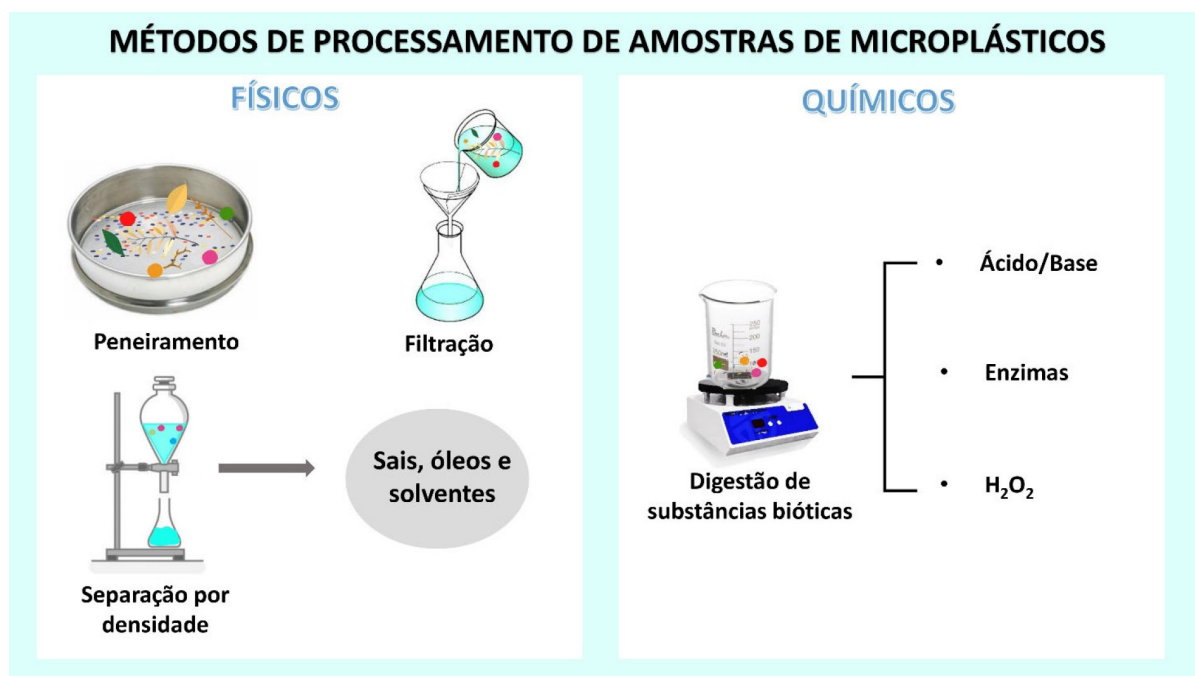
MÉTODOS DE PROCESSAMENTO DE AMOSTRAS DE MICROPLÁSTICOS

FÍSICOS

Peneiramento

Filtração

Separação por densidade

Sais, óleos e solventes

QUÍMICOS

Digestão de substâncias bióticas

• Ácido/Base

• Enzimas

• $H_2O_2$